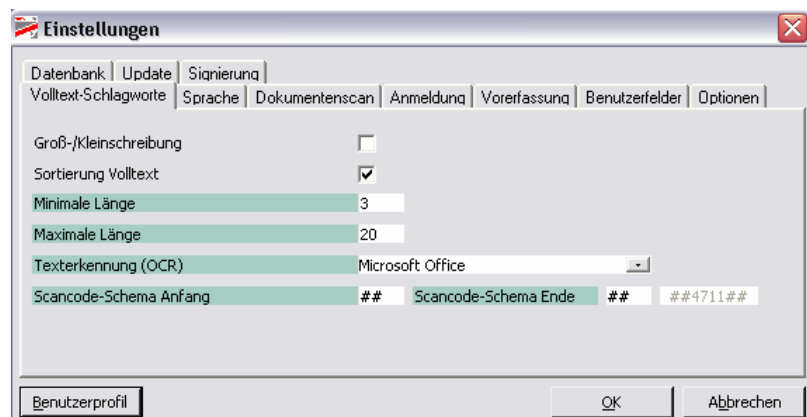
Einstellungen

Datenbank | Update | Signierung
Volltext-Schlagworte | Sprache | Dokumentenscan | Anmeldung | Vorerfassung | Benutzerfelder | Optionen

Groß-/Kleinschreibung
Sortierung Volltext
Minimale Länge 3
Maximale Länge 20
Texterkennung (OCR) Microsoft Office
Scancode-Schema Anfang ## Scancode-Schema Ende ## ##4711##

Benutzerprofil
OK
Abbrechen